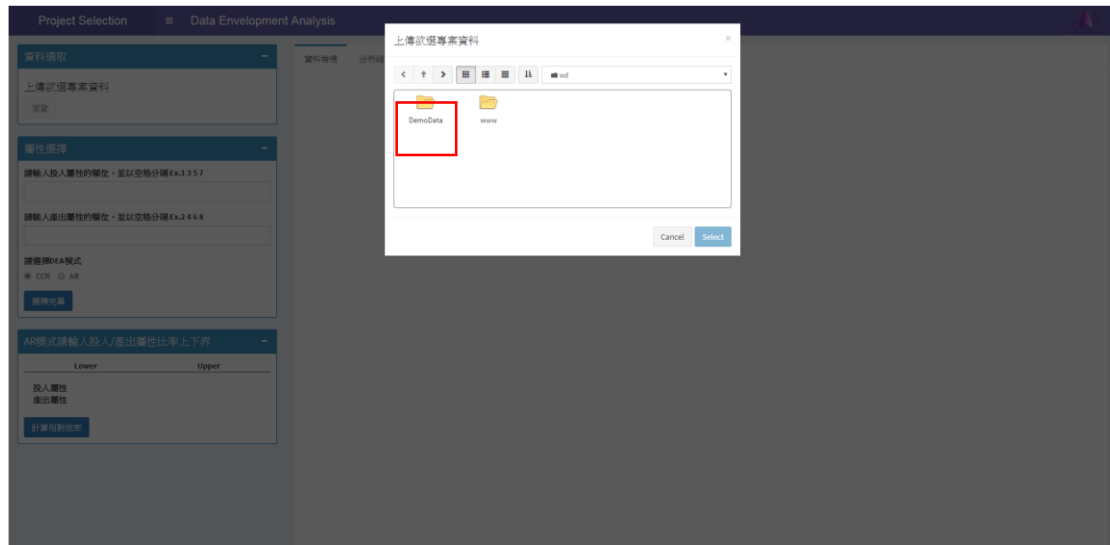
Project Selection ≡ Data Envelopment Analysis

資料擷取 −

上傳欲選專案資料

瀏覽

屬性選擇 −

請輸入投入屬性的欄位，並以空格分開Ex.1 3 5 7

請輸入產出屬性的欄位，並以空格分開Ex.2 4 6 6

請選擇DEA模式

CCR AR

選擇完畢

AR模式請輸入投入/產出屬性比率上下界 −

| Lower | Upper |
|---|---|

投入屬性
產出屬性

計算相對效率

資料檢視 分析結

上傳欲選專案資料 ×

wd

DemoData www

Cancel Select